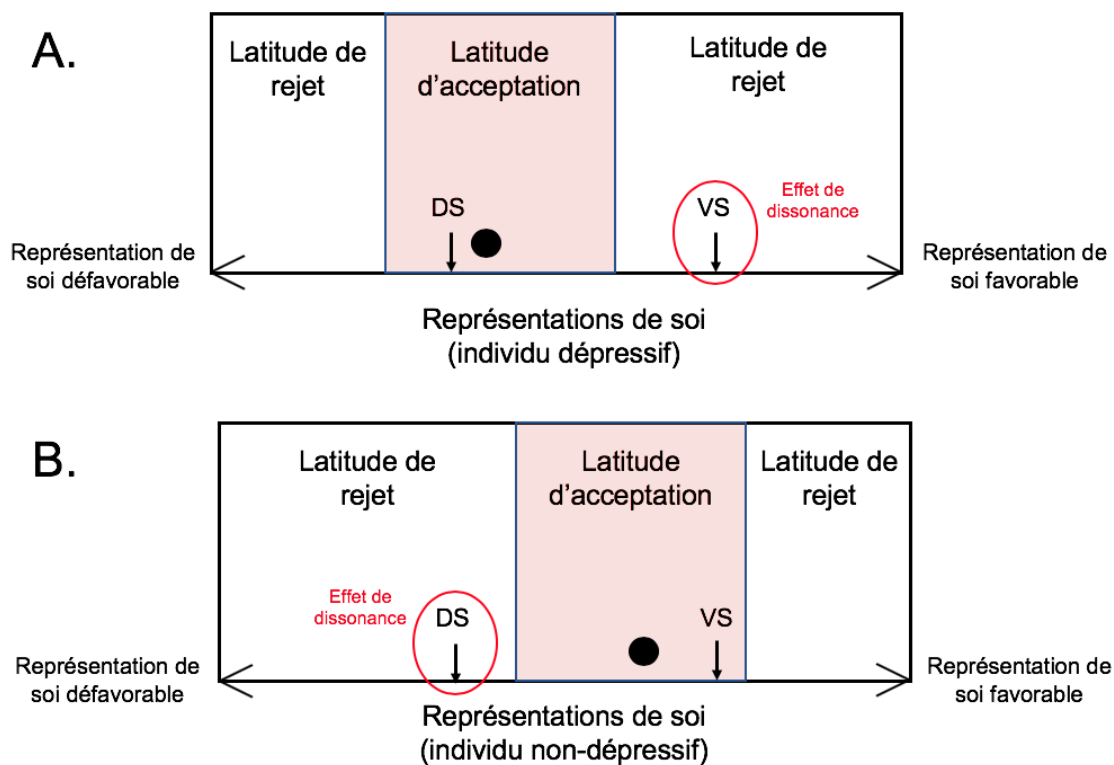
A.

Latitude de rejet

Latitude d'acceptation

Latitude de rejet

DS

VS

Effet de dissonance

Représentation de soi défavorable

Représentation de soi favorable

Représentations de soi (individu dépressif)

B.

Latitude de rejet

Latitude d'acceptation

Latitude de rejet

Effet de dissonance

DS

VS

Représentation de soi défavorable

Représentation de soi favorable

Représentations de soi (individu non-dépressif)